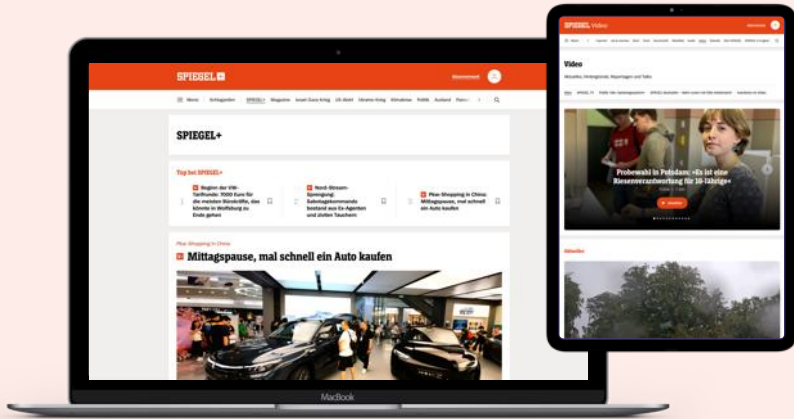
SPIEGEL+

Menü Schlagzeilen SPIEGEL+ Magazine Israel-Gaza-Krieg US-Wahl Ukraine-Krieg Klimakrise Politik Ausland Panorama

SPIEGEL+

Top bei SPIEGEL+

1 Beginn der VW-Tarifrunde: 7000 Euro für die meisten Bürokräfte, das könnte in Wolfsburg zu Ende gehen

2 Nord-Stream-Sprengung: Sabotagekommando bestand aus Ex-Agenten und zivilen Tauchern

3 Pkw-Shopping in China: Mittagspause, mal schnell ein Auto kaufen

Pkw-Shopping in China

Mittagspause, mal schnell ein Auto kaufen

MacBook

SPIEGEL Video

Video

Aktuelles, Hintergründe, Reportagen und Talks

Probewahl in Potsdam: »Es ist eine Riesenverantwortung für 16-Jährige«